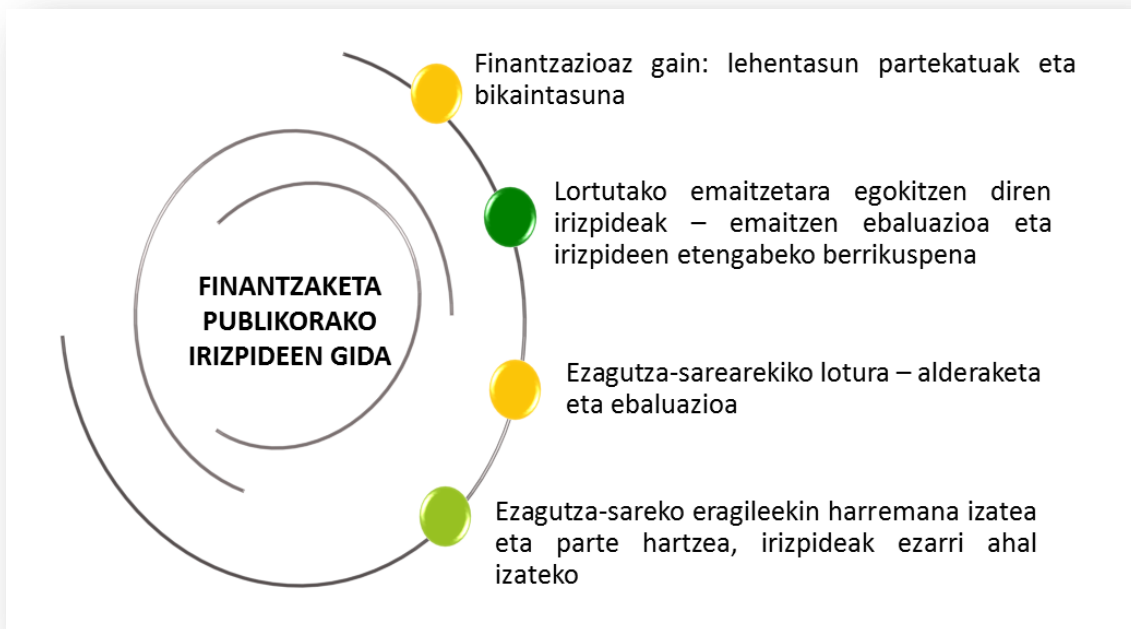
FINANTZAKETA PUBLIKORAKO IRIZPIDEEN GIDA

Finantzazioaz gain: lehentasun partekatuak eta bikaintasuna

Lortutako emaitzetara egokitzen diren irizpideak – emaitzen ebaluazioa eta irizpideen etengabeko berrikuspena

Ezagutza-sarearekiko lotura – alderaketa eta ebaluazioa

Ezagutza-sareko eragileekin harremana izatea eta parte hartzea, irizpideak ezarri ahal izateko